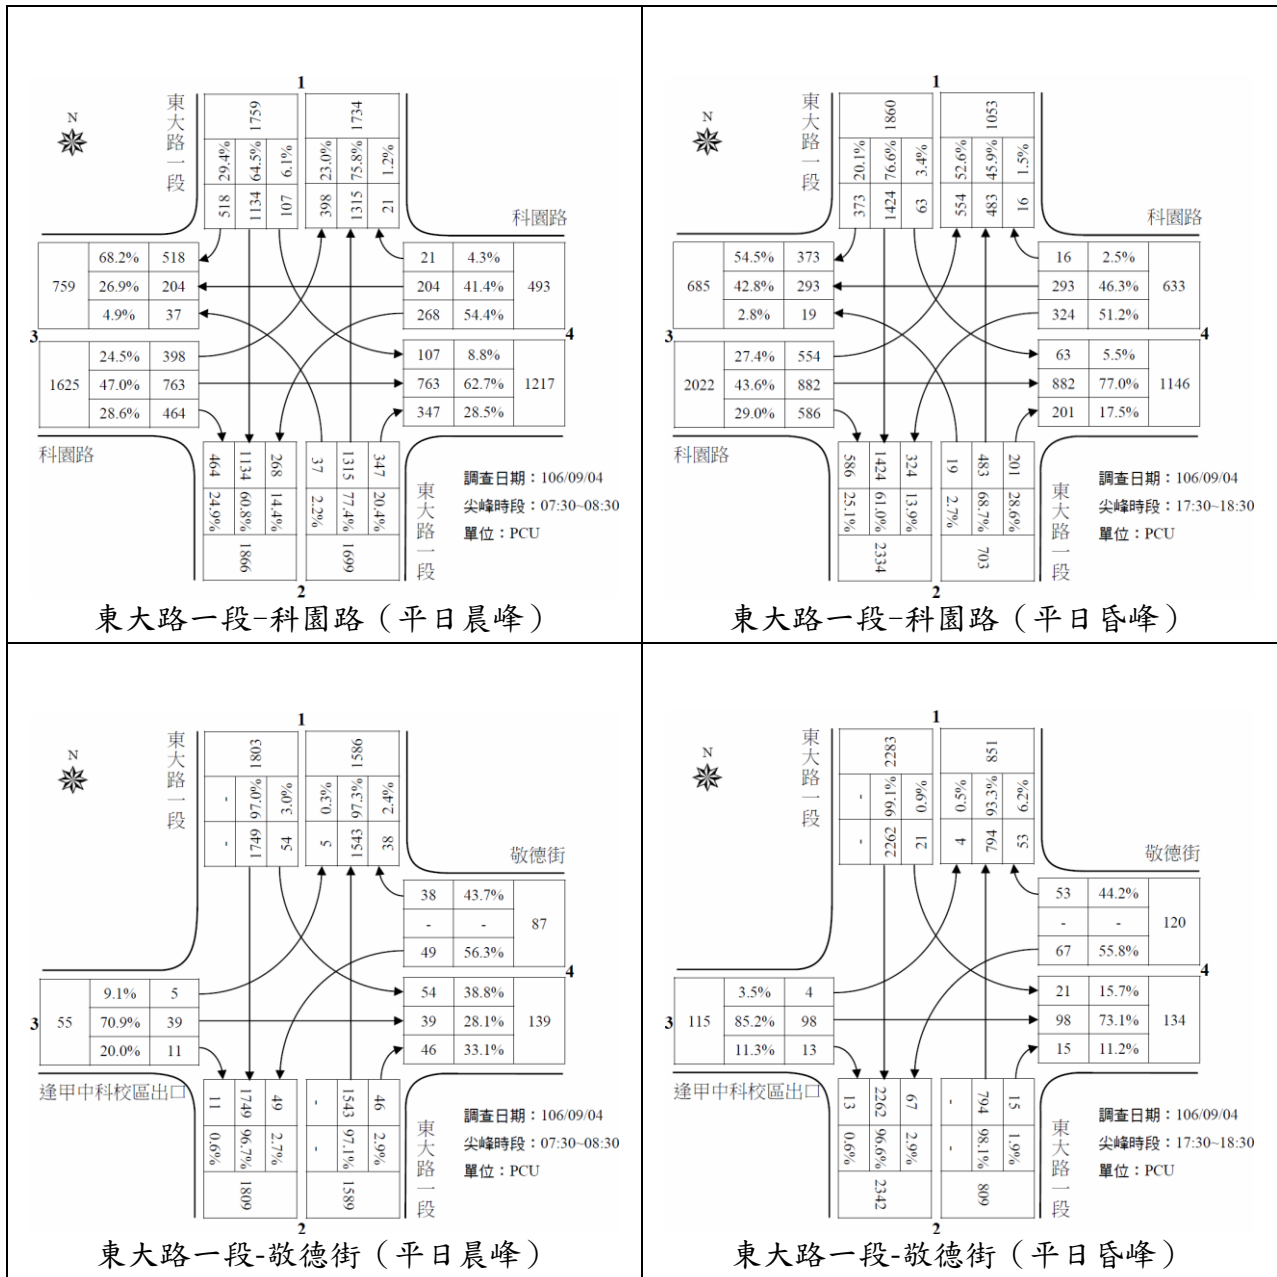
N

1

東大路一段

1759
29.4% 64.5% 6.1%
518 1134 107

1734
23.0% 75.8% 1.2%
398 1315 21

科園路

759
68.2% 518
26.9% 204
4.9% 37

21 4.3%
204 41.4%
268 54.4%
493

3

4

1625
24.5% 398
47.0% 763
28.6% 464

107 8.8%
763 62.7%
347 28.5%
1217

科園路

464 1134 268
24.9% 60.8% 14.4%
1866

37 1315 347
2.2% 77.4% 20.4%
1699

東大路一段

2

調查日期：106/09/04
尖峰時段：07:30~08:30
單位：PCU

東大路一段-科園路（平日晨峰）

N

1

東大路一段

1860
20.1% 76.6% 3.4%
373 1424 63

1053
52.6% 45.9% 1.5%
554 483 16

科園路

685
54.5% 373
42.8% 293
2.8% 19

16 2.5%
293 46.3%
324 51.2%
633

3

4

2022
27.4% 554
43.6% 882
29.0% 586

63 5.5%
882 77.0%
201 17.5%
1146

科園路

586 1424 324
25.1% 61.0% 13.9%
2334

19 483 201
2.7% 68.7% 28.6%
703

東大路一段

2

調查日期：106/09/04
尖峰時段：17:30~18:30
單位：PCU

東大路一段-科園路（平日昏峰）

N

1

東大路一段

1803
- 97.0% 3.0%
- 1749 54

1586
0.3% 97.3% 2.4%
5 1543 38

敬德街

38 43.7%
- -
49 56.3%
87

4

3 55
9.1% 5
70.9% 39
20.0% 11

54 38.8%
39 28.1%
46 33.1%
139

逢甲中科校區出口

11 1749 49
0.6% 96.7% 2.7%
1809

- 1543 46
- 97.1% 2.9%
1589

東大路一段

2

調查日期：106/09/04
尖峰時段：07:30~08:30
單位：PCU

東大路一段-敬德街（平日晨峰）

N

1

東大路一段

2283
- 99.1% 0.9%
- 2262 21

851
0.5% 93.3% 6.2%
4 794 53

敬德街

53 44.2%
- -
67 55.8%
120

4

3 115
3.5% 4
85.2% 98
11.3% 13

21 15.7%
98 73.1%
15 11.2%
134

逢甲中科校區出口

13 2262 67
0.6% 96.6% 2.9%
2342

- 794 15
- 98.1% 1.9%
809

東大路一段

2

調查日期：106/09/04
尖峰時段：17:30~18:30
單位：PCU

東大路一段-敬德街（平日昏峰）